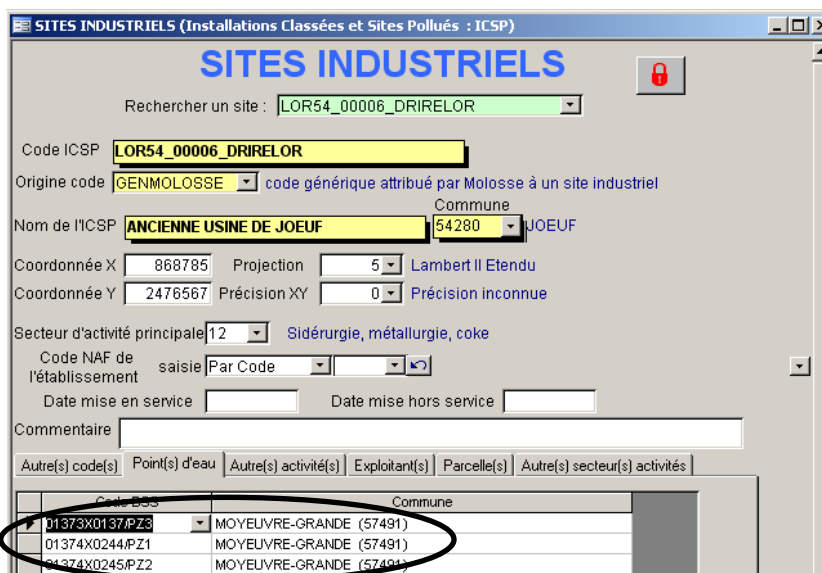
SITES INDUSTRIELS (Installations Classées et Sites Pollués : ICSP)

SITES INDUSTRIELS

Rechercher un site : LOR54_00006_DRIRELOR

Code ICSP LOR54_00006_DRIRELOR

Origine code GENMOLOSSE code générique attribué par Molosse à un site industriel

Commune

Nom de l'ICSP ANCIENNE USINE DE JOEUF 54280 JOEUF

Coordonnée X 868785 Projection 5 Lambert II Etendu

Coordonnée Y 2476567 Précision XY 0 Précision inconnue

Secteur d'activité principale 12 Sidérurgie, métallurgie, coke

Code NAF de l'établissement saisie Par Code

Date mise en service Date mise hors service

Commentaire

Autre(s) code(s) | Point(s) d'eau | Autre(s) activité(s) | Exploitant(s) | Parcelle(s) | Autre(s) secteur(s) activités

| Code BSS | Commune |
|---|---|
| 01373X0137/PZ3 | MOYEUVRE-GRANDE (57491) |
| 01374X0244/PZ1 | MOYEUVRE-GRANDE (57491) |
| 01374X0245/PZ2 | MOYEUVRE-GRANDE (57491) |